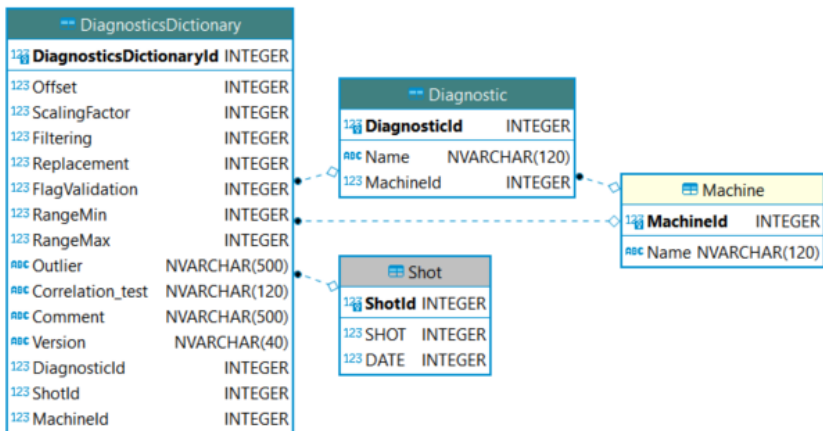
DiagnosticsDictionary

| | |
|---|---|
| 123 DiagnosticsDictionaryId | INTEGER |
| 123 Offset | INTEGER |
| 123 ScalingFactor | INTEGER |
| 123 Filtering | INTEGER |
| 123 Replacement | INTEGER |
| 123 FlagValidation | INTEGER |
| 123 RangeMin | INTEGER |
| 123 RangeMax | INTEGER |
| ABC Outlier | NVARCHAR(500) |
| ABC Correlation_test | NVARCHAR(120) |
| ABC Comment | NVARCHAR(500) |
| ABC Version | NVARCHAR(40) |
| 123 DiagnosticId | INTEGER |
| 123 ShotId | INTEGER |
| 123 MachineId | INTEGER |

Diagnostic

| | |
|---|---|
| 123 DiagnosticId | INTEGER |
| ABC Name | NVARCHAR(120) |
| 123 MachineId | INTEGER |

Machine

| | |
|---|---|
| 123 MachineId | INTEGER |
| ABC Name | NVARCHAR(120) |

Shot

| | |
|---|---|
| 123 ShotId | INTEGER |
| 123 SHOT | INTEGER |
| 123 DATE | INTEGER |